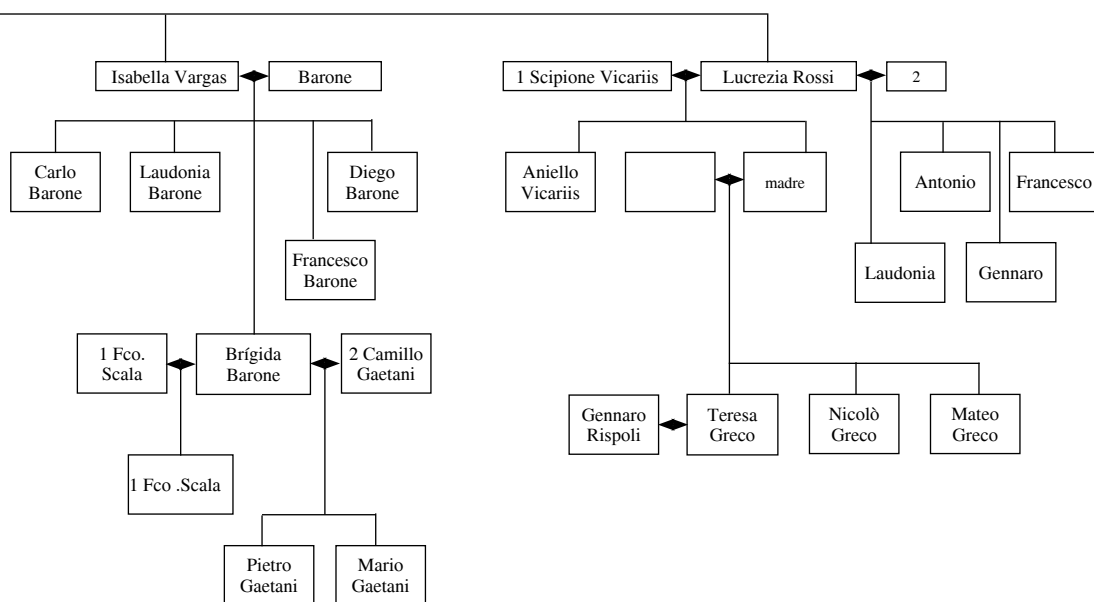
Isabella Vargas

Barone

1 Scipione Vicariis

Lucrezia Rossi

2

Carlo Barone

Laudonia Barone

Diego Barone

Francesco Barone

Aniello Vicariis

madre

Antonio

Francesco

Laudonia

Gennaro

1 Fco. Scala

Brígida Barone

2 Camillo Gaetani

1 Fco .Scala

Pietro Gaetani

Mario Gaetani

Gennaro Rispoli

Teresa Greco

Nicolò Greco

Mateo Greco